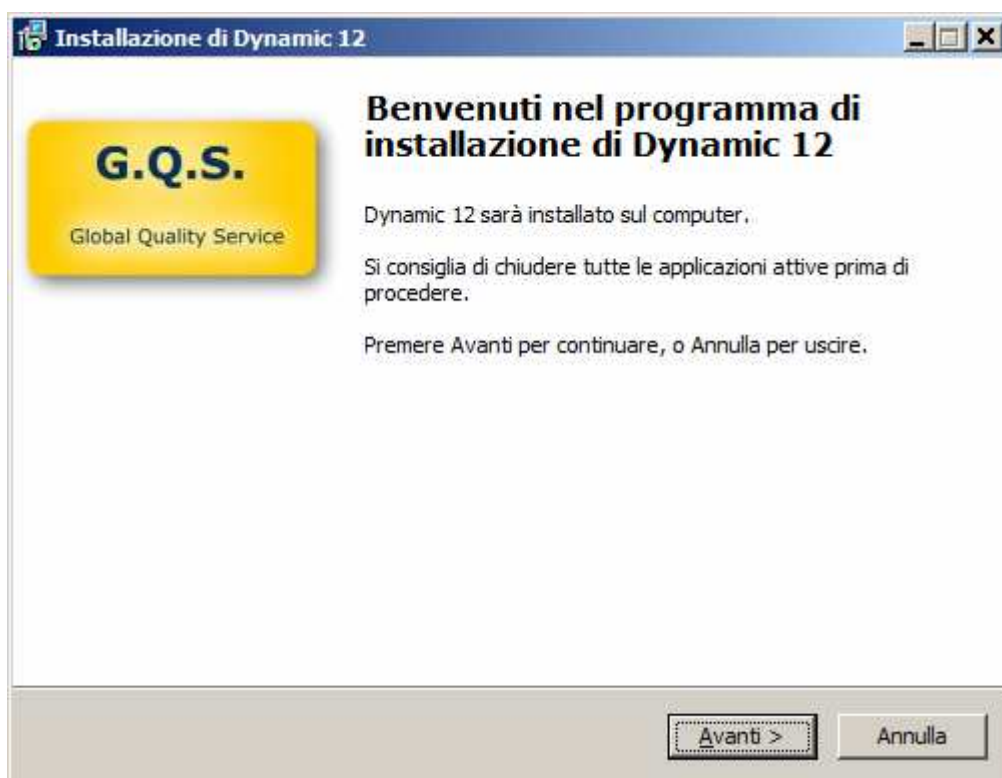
Installazione di Dynamic 12

G.Q.S.

Global Quality Service

Benvenuti nel programma di installazione di Dynamic 12

Dynamic 12 sarà installato sul computer.

Si consiglia di chiudere tutte le applicazioni attive prima di procedere.

Premere Avanti per continuare, o Annulla per uscire.

Avanti >

Annulla